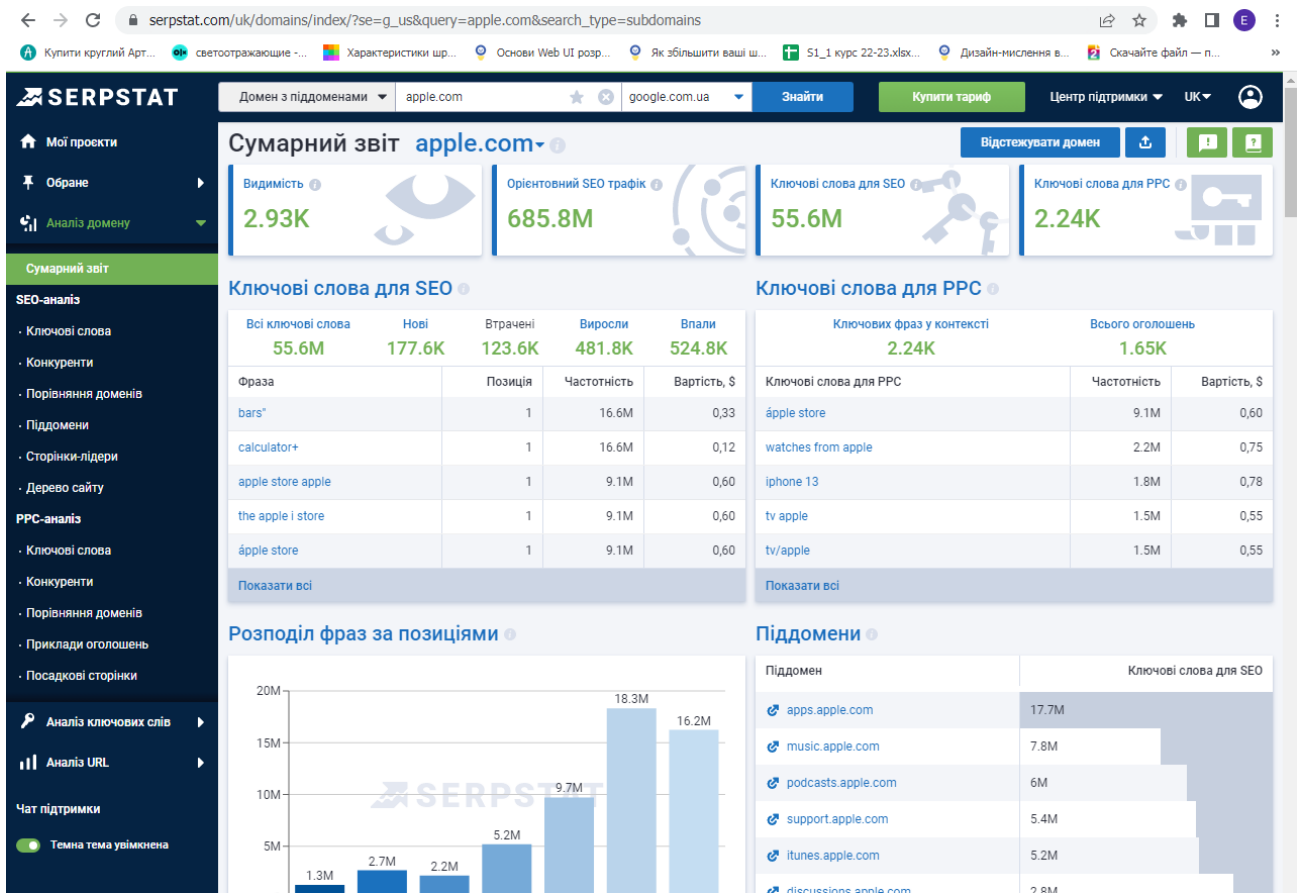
serpstat.com/uk/domains/index/?se=g_us&query=apple.com&search_type=subdomains

Купити круглий Арт... светоотражающие -... Характеристики шр... Основи Web UI розр... Як збільшити ваші ш... S1_1 курс 22-23.xlsx... Дизайн-мислення в... Скачайте файл — п...

SERPSTAT
Домен з піддоменами apple.com google.com.ua Знайти Купити тариф Центр підтримки UK

Мої проєкти
Обране
Аналіз домену
Сумарний звіт
SEO-аналіз
· Ключові слова
· Конкуренти
· Порівняння доменів
· Піддомени
· Сторінки-лідери
· Дерево сайту
PPC-аналіз
· Ключові слова
· Конкуренти
· Порівняння доменів
· Приклади оголошень
· Посадкові сторінки
Аналіз ключових слів
Аналіз URL
Чат підтримки
Темна тема увімкнена

Сумарний звіт apple.com
Відстежувати домен

Видимість 2.93K
Орієнтовний SEO трафік 685.8M
Ключові слова для SEO 55.6M
Ключові слова для PPC 2.24K

Ключові слова для SEO

| Всі ключові слова | Нові | Втрачені | Виросли | Впали |
|---|---|---|---|---|
| 55.6M | 177.6K | 123.6K | 481.8K | 524.8K |

| Фраза | Позиція | Частотність | Вартість, $ |
|---|---|---|---|
| bars" | 1 | 16.6M | 0,33 |
| calculator+ | 1 | 16.6M | 0,12 |
| apple store apple | 1 | 9.1M | 0,60 |
| the apple i store | 1 | 9.1M | 0,60 |
| ápple store | 1 | 9.1M | 0,60 |

Показати всі

Ключові слова для PPC

| Ключових фраз у контексті | Всього оголошень |
|---|---|
| 2.24K | 1.65K |

| Ключові слова для PPC | Частотність | Вартість, $ |
|---|---|---|
| ápple store | 9.1M | 0,60 |
| watches from apple | 2.2M | 0,75 |
| iphone 13 | 1.8M | 0,78 |
| tv apple | 1.5M | 0,55 |
| tv/apple | 1.5M | 0,55 |

Показати всі

Розподіл фраз за позиціями
20M 15M 10M 5M
1.3M 2.7M 2.2M 5.2M 9.7M 18.3M 16.2M
SERPSTAT

Піддомени

| Піддомен | Ключові слова для SEO |
|---|---|
| apps.apple.com | 17.7M |
| music.apple.com | 7.8M |
| podcasts.apple.com | 6M |
| support.apple.com | 5.4M |
| itunes.apple.com | 5.2M |
| discussions.apple.com | 2.8M |